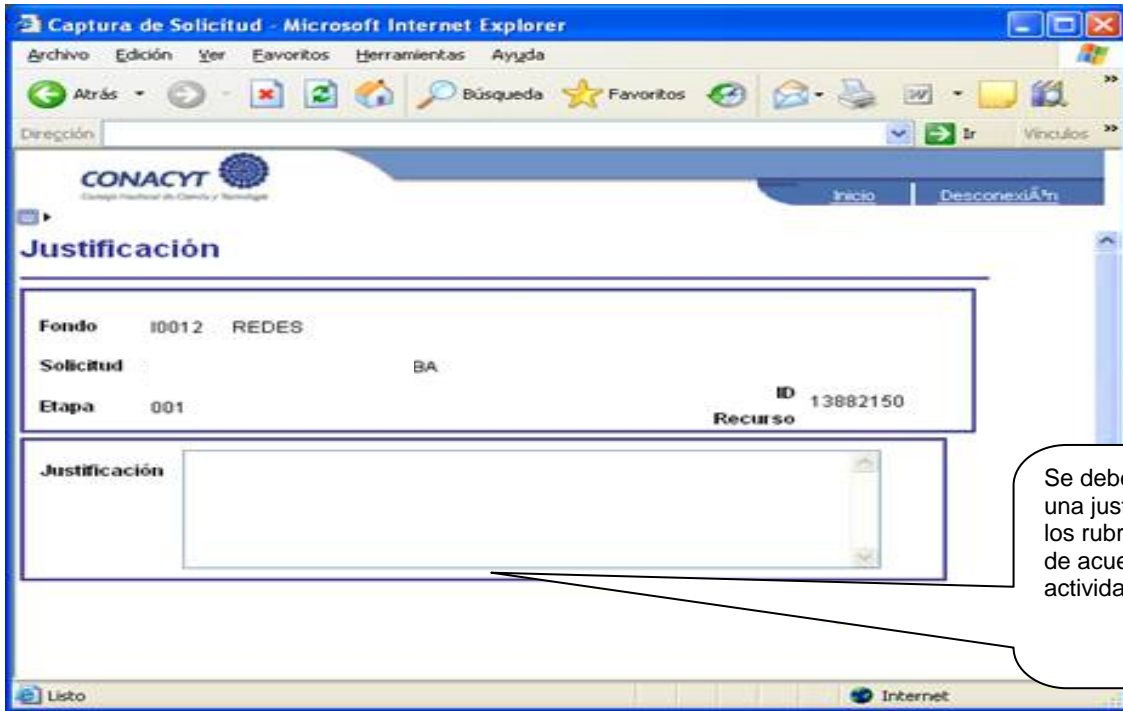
Captura de Solicitud - Microsoft Internet Explorer

Archivo Edición Ver Favoritos Herramientas Ayuda

Atrás Búsqueda Favoritos

Dirección Ir Vínculos

CONACYT
Consejo Nacional de Ciencia y Tecnología

Inicio | DesconexiÃ³n

Justificación

Fondo I0012 REDES

Solicitud BA

Etapa 001

ID Recurso 13882150

Justificación

Se debe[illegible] una jus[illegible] los rubr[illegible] de acue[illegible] activida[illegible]

Listo

Internet